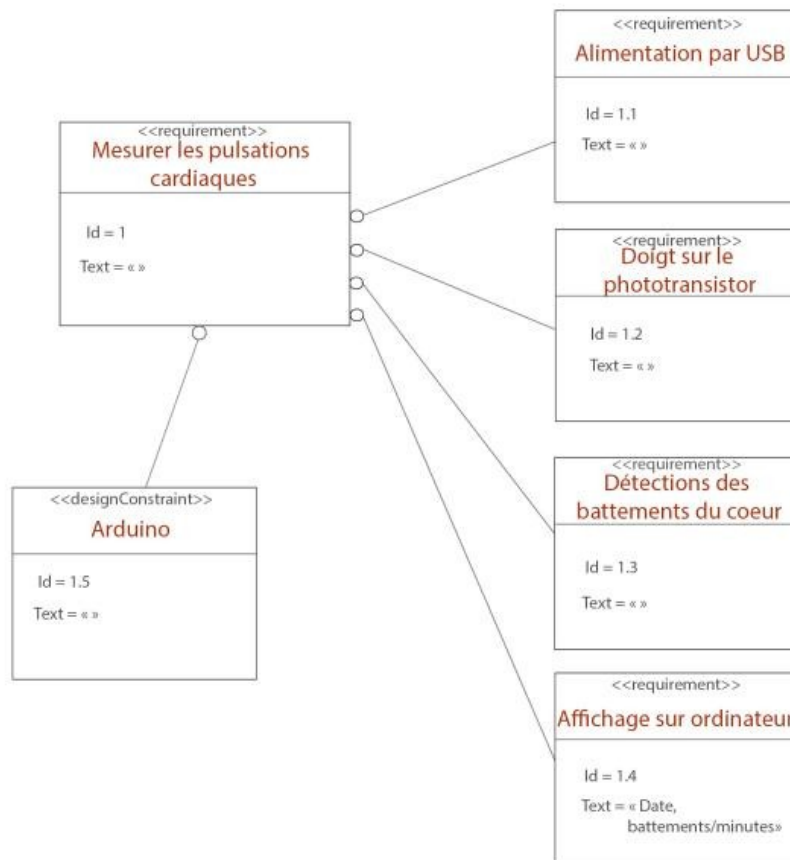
<<requirement>>
Alimentation par USB

Id = 1.1

Text = « »

<<requirement>>
Mesurer les pulsations cardiaques

Id = 1

Text = « »

<<requirement>>
Doigt sur le phototransistor

Id = 1.2

Text = « »

<<designConstraint>>
Arduino

Id = 1.5

Text = « »

<<requirement>>
Détections des battements du coeur

Id = 1.3

Text = « »

<<requirement>>
Affichage sur ordinateur

Id = 1.4

Text = « Date, battements/minutes»